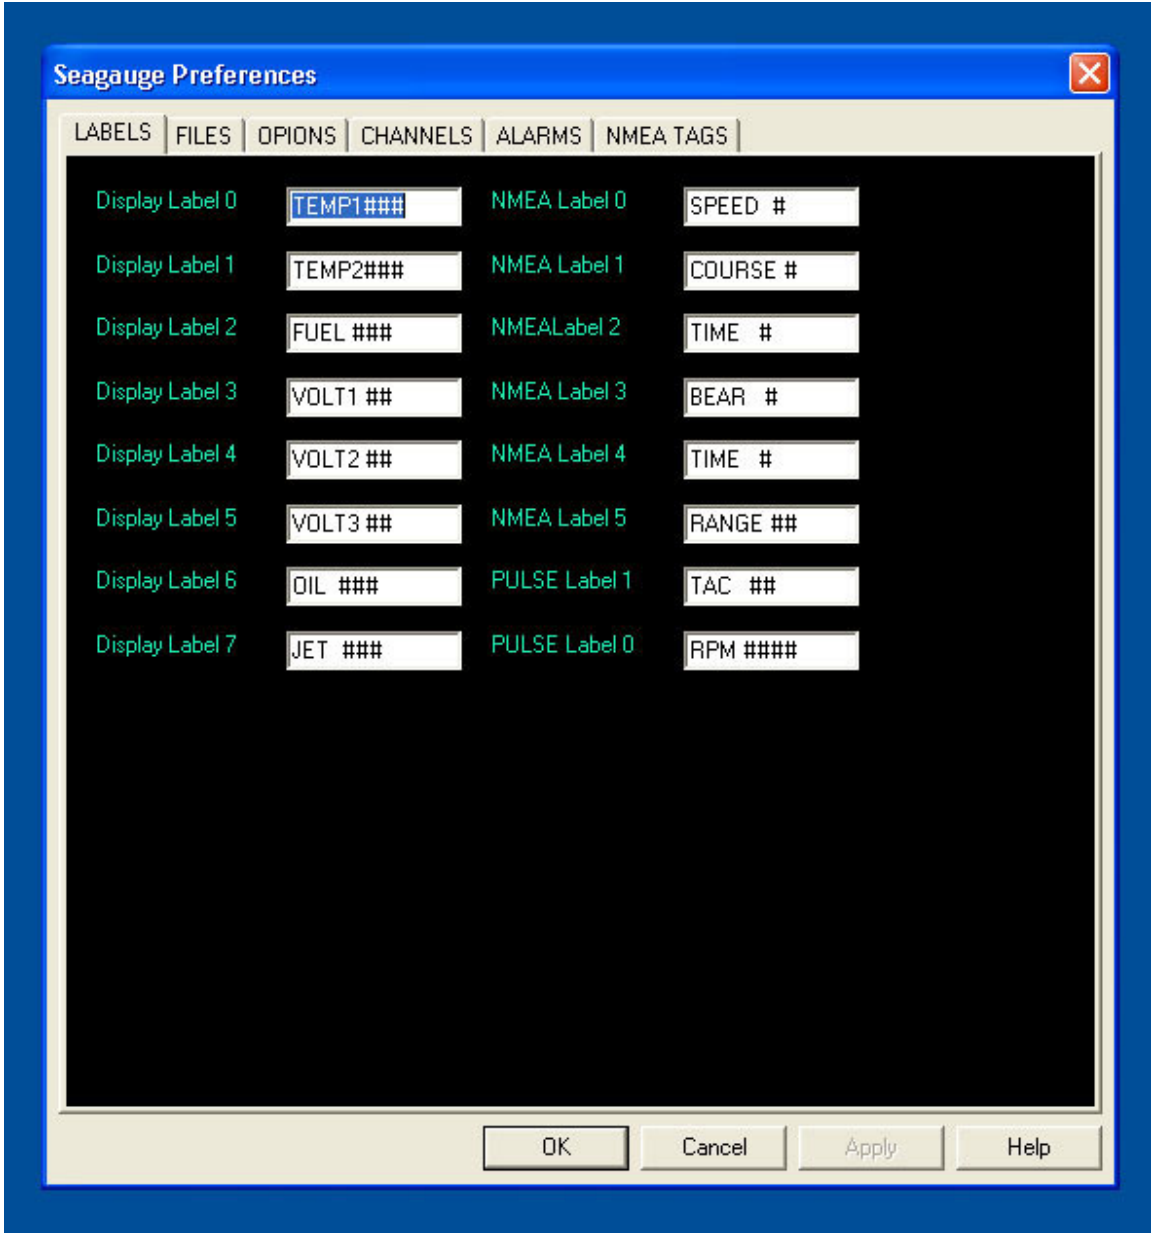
Seagauge Preferences

LABELS | FILES | OPIONS | CHANNELS | ALARMS | NMEA TAGS

Display Label 0 TEMP1###
NMEA Label 0 SPEED #

Display Label 1 TEMP2###
NMEA Label 1 COURSE #

Display Label 2 FUEL ###
NMEALabel 2 TIME #

Display Label 3 VOLT1 ##
NMEA Label 3 BEAR #

Display Label 4 VOLT2 ##
NMEA Label 4 TIME #

Display Label 5 VOLT3 ##
NMEA Label 5 RANGE ##

Display Label 6 OIL ###
PULSE Label 1 TAC ##

Display Label 7 JET ###
PULSE Label 0 RPM ####

OK Cancel Apply Help